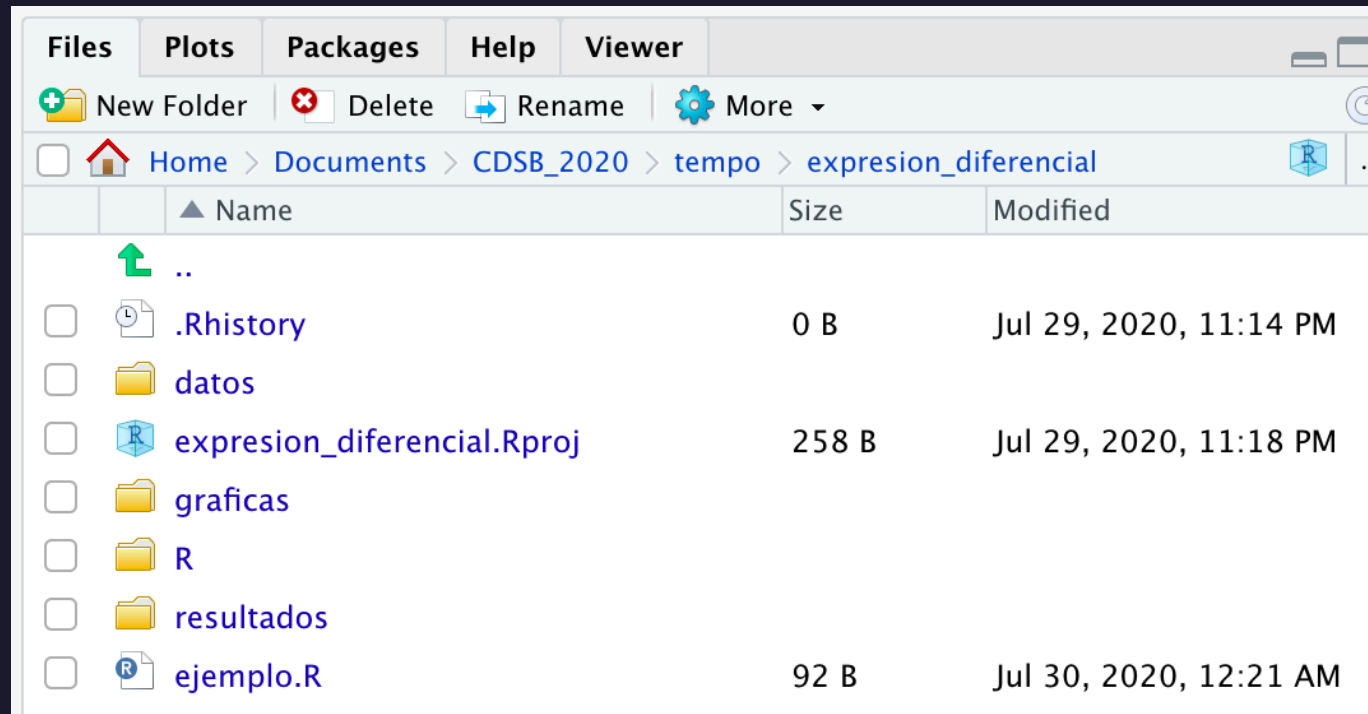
Files Plots Packages Help Viewer

New Folder Delete Rename More

Home > Documents > CDSB_2020 > tempo > expresion_diferencial

| Name | Size | Modified |
|---|---|---|
| .. | | |
| .Rhistory | 0 B | Jul 29, 2020, 11:14 PM |
| datos | | |
| expresion_diferencial.Rproj | 258 B | Jul 29, 2020, 11:18 PM |
| graficas | | |
| R | | |
| resultados | | |
| ejemplo.R | 92 B | Jul 30, 2020, 12:21 AM |